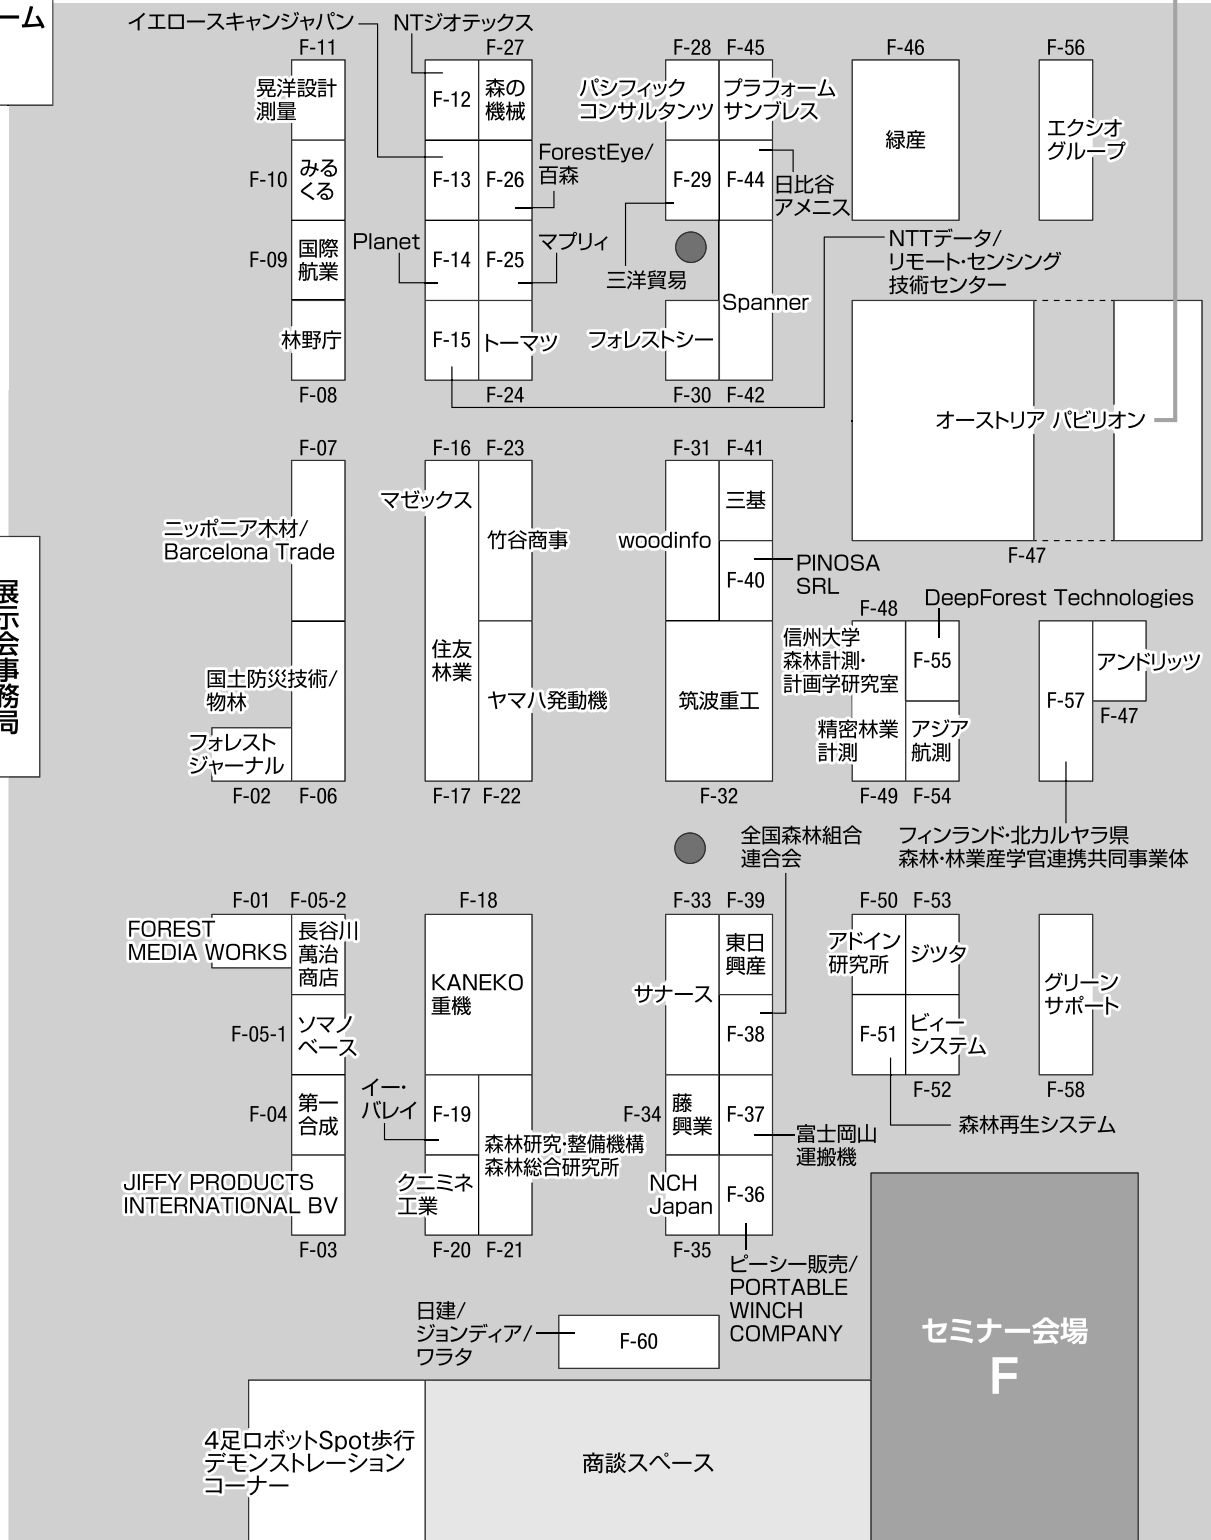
ーム

イエロースキャンジャパン
NTジオテックス
F-11
F-27
晃洋設計測量
F-12
森の機械
F-10
みるくる
F-13
F-26
ForestEye/百森
F-09
国際航業
Planet
F-14
F-25
マプリィ
林野庁
F-15
トーマツ
F-08
F-24
F-28
F-45
パシフィックコンサルタンツ
プラフォームサンプレス
F-29
F-44
日比谷アメニス
三洋貿易
Spanner
フォレストシー
F-30
F-42
F-46
緑産
F-56
エクシオグループ
NTTデータ/リモート・センシング技術センター
オーストリア パビリオン
F-47

F-07
ニッポニア木材/Barcelona Trade
国土防災技術/物林
フォレストジャーナル
F-02
F-06
F-16
F-23
マゼックス
竹谷商事
住友林業
ヤマハ発動機
F-17
F-22
F-31
F-41
三基
woodinfo
F-40
PINOSA SRL
筑波重工
F-32
F-48
DeepForest Technologies
信州大学森林計測・計画学研究室
F-55
精密林業計測
アジア航測
F-49
F-54
F-57
アンドリッツ
F-47
フィンランド・北カルヤラ県森林・林業産学官連携共同事業体
全国森林組合連合会

展示会事務局

F-01
F-05-2
FOREST MEDIA WORKS
長谷川萬治商店
F-05-1
ソマノベース
F-04
第一合成
JIFFY PRODUCTS INTERNATIONAL BV
F-03
F-18
KANEKO重機
イー・バレイ
F-19
森林研究・整備機構森林総合研究所
クニミネ工業
F-20
F-21
F-33
F-39
東日興産
サナース
F-38
F-34
藤興業
F-37
富士岡山運搬機
NCH Japan
F-36
F-35
ピーシー販売/PORTABLE WINCH COMPANY
F-50
F-53
アドイン研究所
ジツタ
F-51
ビィーシステム
F-52
森林再生システム
グリーンサポート
F-58
日建/ジョンディア/ワラタ
F-60
セミナー会場
F
4足ロボットSpot歩行デモンストレーションコーナー
商談スペース